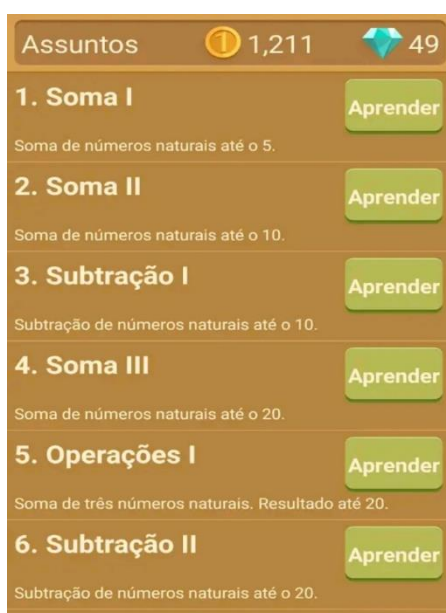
Assuntos 1 1,211 49

1. Soma I
Aprender
Soma de números naturais até o 5.

2. Soma II
Aprender
Soma de números naturais até o 10.

3. Subtração I
Aprender
Subtração de números naturais até o 10.

4. Soma III
Aprender
Soma de números naturais até o 20.

5. Operações I
Aprender
Soma de três números naturais. Resultado até 20.

6. Subtração II
Aprender
Subtração de números naturais até o 20.